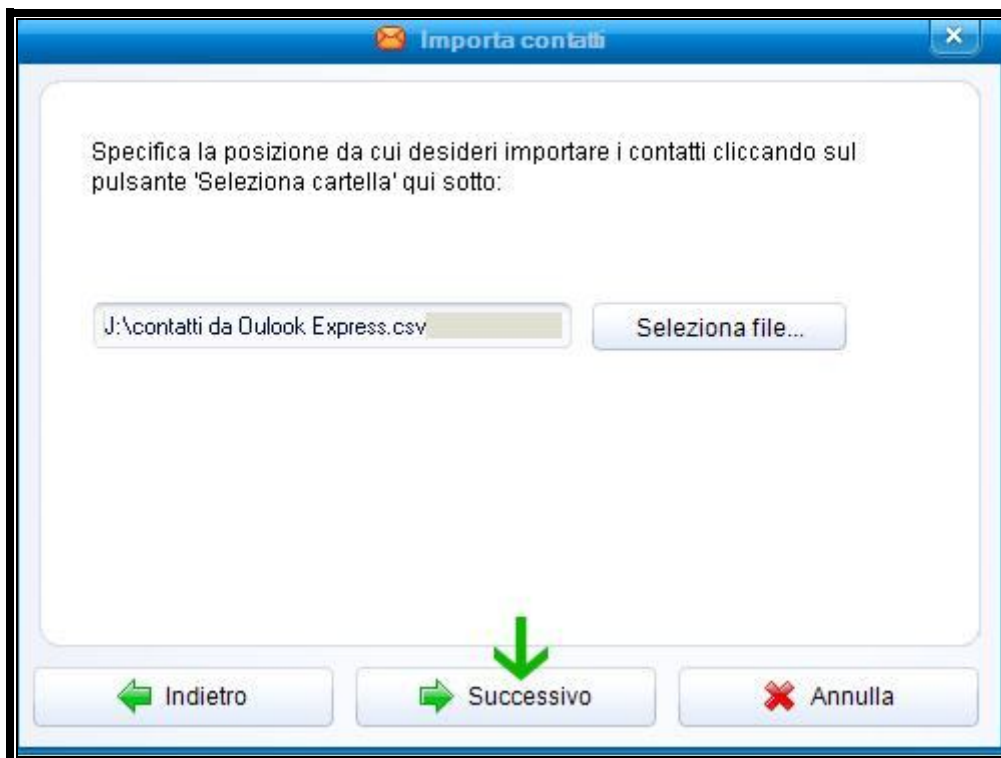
Importa contatti

Specifica la posizione da cui desideri importare i contatti cliccando sul pulsante 'Seleziona cartella' qui sotto:

J:\contatti da Oulook Express.csv

Seleziona file...

Indietro

Successivo

Annulla